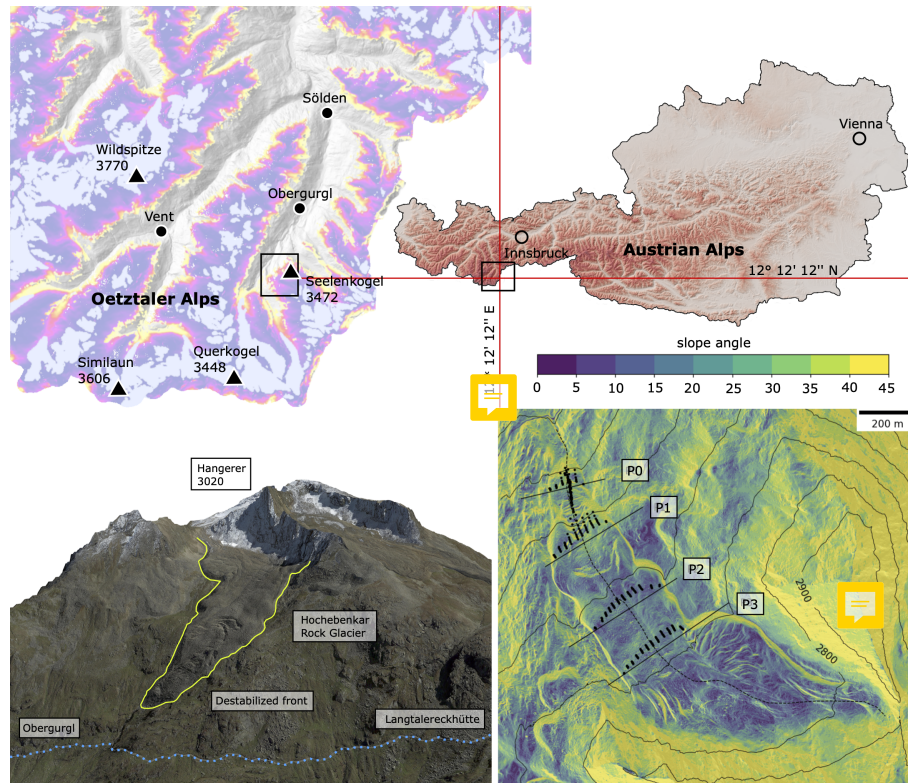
Sölden

Wildspitze
3770

Vent

Obergurgl

Seelenkogel
3472

Oetztaler Alps

Similaun
3606

Querkogel
3448

Vienna

Innsbruck

Austrian Alps

12° 12' 12'' N

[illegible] 12' 12'' E

slope angle

0 5 10 15 20 25 30 35 40 45

200 m

P0

P1

P2

P3

2900

2800

Hangerer
3020

Hochebenkar
Rock Glacier

Destabilized front

Obergurgl

Langtalereckhütte